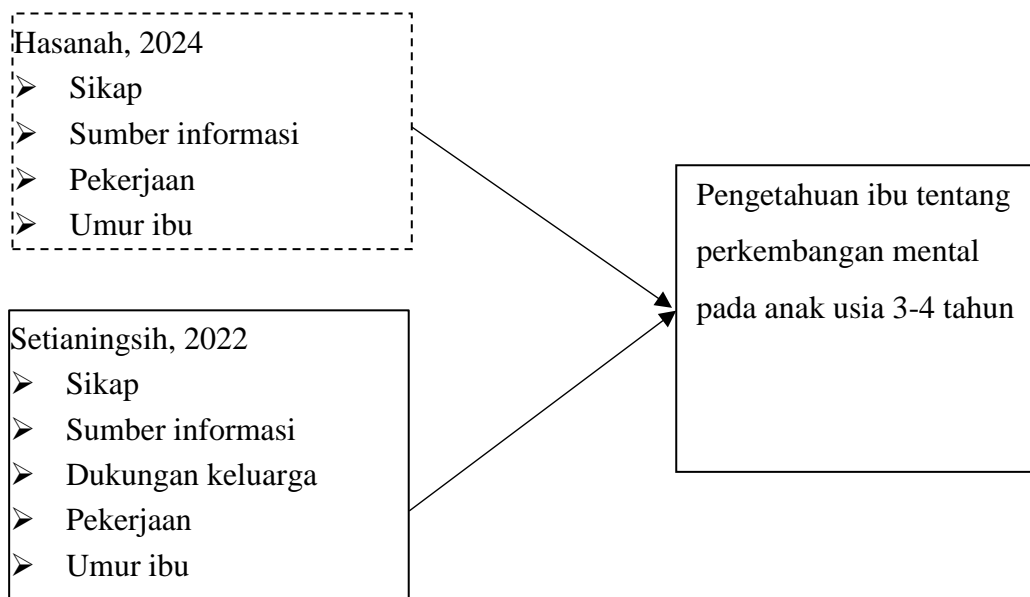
Hasanah, 2024
➢ Sikap
➢ Sumber informasi
➢ Pekerjaan
➢ Umur ibu

Setianingsih, 2022
➢ Sikap
➢ Sumber informasi
➢ Dukungan keluarga
➢ Pekerjaan
➢ Umur ibu

Pengetahuan ibu tentang perkembangan mental pada anak usia 3-4 tahun